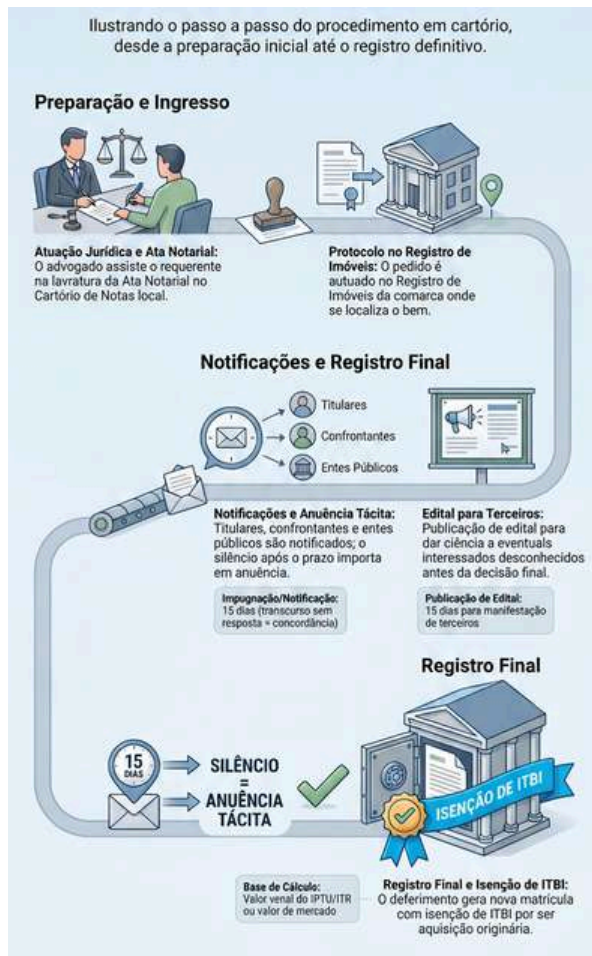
Ilustrando o passo a passo do procedimento em cartório, desde a preparação inicial até o registro definitivo.

Preparação e Ingresso

Atuação Jurídica e Ata Notarial: O advogado assiste o requerente na lavratura da Ata Notarial no Cartório de Notas local.

Protocolo no Registro de Imóveis: O pedido é autuado no Registro de Imóveis da comarca onde se localiza o bem.

Notificações e Registro Final

Titulares

Confrontantes

Entes Públicos

Notificações e Anuência Tácita: Titulares, confrontantes e entes públicos são notificados; o silêncio após o prazo importa em anuência.

Impugnação/Notificação: 15 dias (transcurso sem resposta = concordância)

Edital para Terceiros: Publicação de edital para dar ciência a eventuais interessados desconhecidos antes da decisão final.

Publicação de Edital: 15 dias para manifestação de terceiros

Registro Final

15 DIAS

SILÊNCIO = ANUÊNCIA TÁCITA

ISENÇÃO DE ITBI

Base de Cálculo: Valor venal do IPTU/ITR ou valor de mercado

Registro Final e Isenção de ITBI: O deferimento gera nova matrícula com isenção de ITBI por ser aquisição originária.